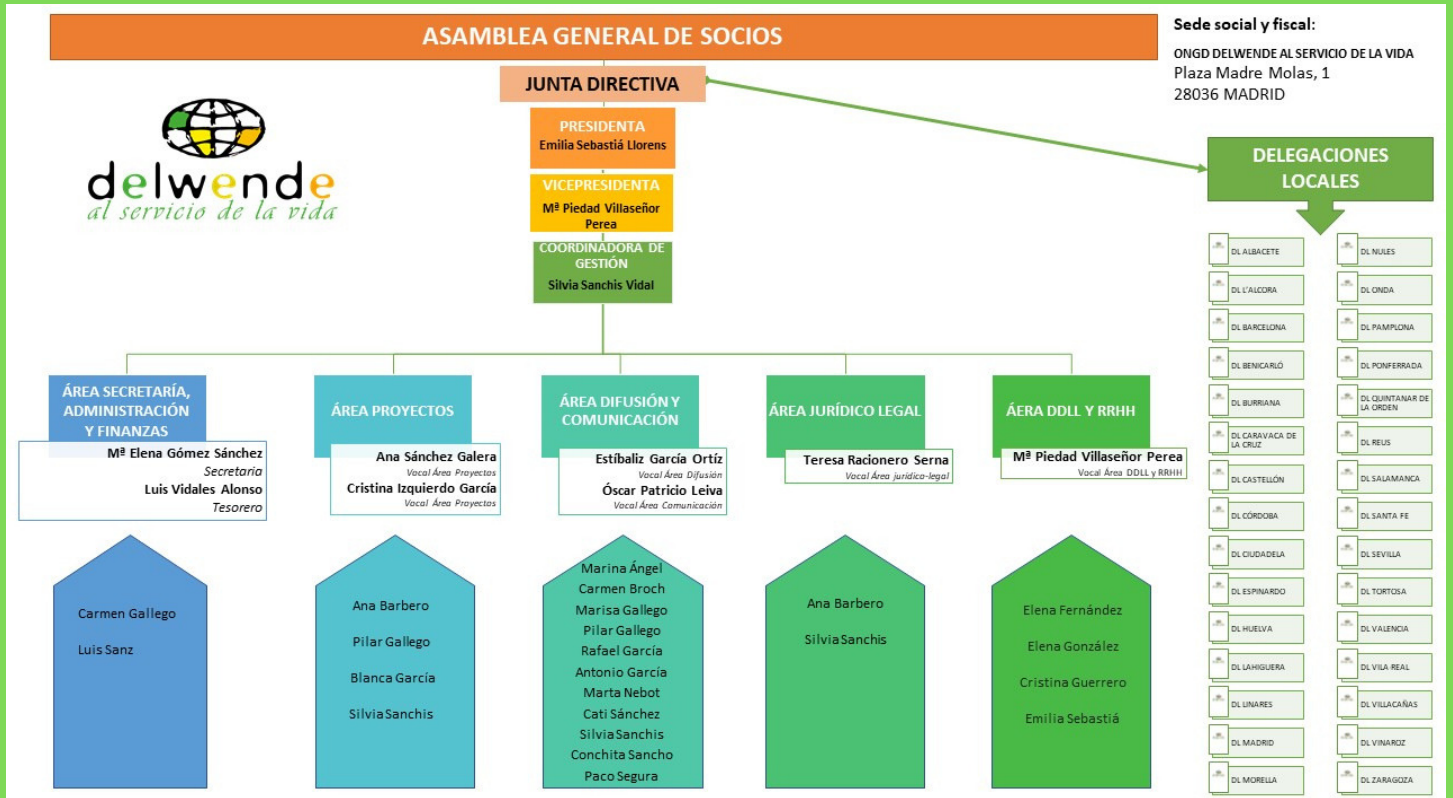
ASAMBLEA GENERAL DE SOCIOS

Sede social y fiscal:
ONGD DELWENDE AL SERVICIO DE LA VIDA
Plaza Madre Molas, 1
28036 MADRID

JUNTA DIRECTIVA

PRESIDENTA
Emilia Sebastiá Llorens

VICEPRESIDENTA
Mª Piedad Villaseñor Perea

COORDINADORA DE GESTIÓN
Silvia Sanchis Vidal

delwende
al servicio de la vida

DELEGACIONES LOCALES

DL ALBACETE
DL L'ALCORA
DL BARCELONA
DL BENICARLÓ
DL BURRIANA
DL CARAVACA DE LA CRUZ
DL CASTELLÓN
DL CÓRDOBA
DL CIUDADELA
DL ESPINARDO
DL HUELVA
DL LAHIGUERA
DL LINARES
DL MADRID
DL MORELLA

DL NULES
DL ONDA
DL PAMPLONA
DL PONFERRADA
DL QUINTANAR DE LA ORDEN
DL REUS
DL SALAMANCA
DL SANTA FE
DL SEVILLA
DL TORTOSA
DL VALENCIA
DL VILA REAL
DL VILLACAÑAS
DL VINAROZ
DL ZARAGOZA

ÁREA SECRETARÍA, ADMINISTRACIÓN Y FINANZAS
Mª Elena Gómez Sánchez
Secretaria
Luis Vidales Alonso
Tesorero

Carmen Gallego
Luis Sanz

ÁREA PROYECTOS
Ana Sánchez Galera
Vocal Área Proyectos
Cristina Izquierdo García
Vocal Área Proyectos

Ana Barbero
Pilar Gallego
Blanca García
Silvia Sanchis

ÁREA DIFUSIÓN Y COMUNICACIÓN
Estíbaliz García Ortíz
Vocal Área Difusión
Óscar Patricio Leiva
Vocal Área Comunicación

Marina Ángel
Carmen Broch
Marisa Gallego
Pilar Gallego
Rafael García
Antonio García
Marta Nebot
Cati Sánchez
Silvia Sanchis
Conchita Sancho
Paco Segura

ÁREA JURÍDICO LEGAL
Teresa Racionero Serna
Vocal Área jurídica-legal

Ana Barbero
Silvia Sanchis

ÁERA DDLL Y RRHH
Mª Piedad Villaseñor Perea
Vocal Área DDLL y RRHH

Elena Fernández
Elena González
Cristina Guerrero
Emilia Sebastiá